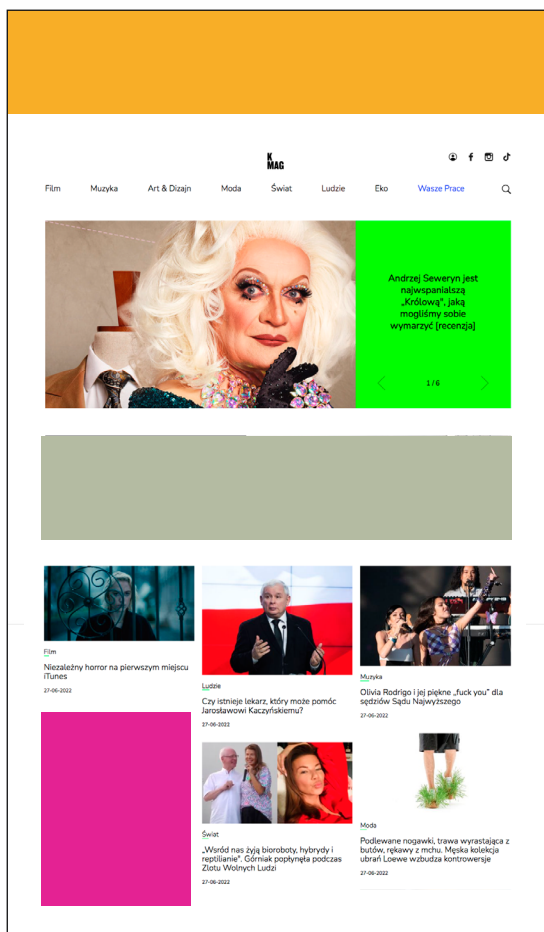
K MAG

Film Muzyka Art & Dizajn Moda Świat Ludzie Eko Wasze Prace

Andrzej Seweryn jest najwspanialszą „Królową", jaką mogliśmy sobie wymarzyć [recenzja]

1 / 6

Film
Niezależny horror na pierwszym miejscu iTunes
27-06-2022

Ludzie
Czy istnieje lekarz, który może pomóc Jarosławowi Kaczyńskiemu?
27-06-2022

Muzyka
Olivia Rodrigo i jej piękne „fuck you" dla sędziów Sądu Najwyższego
27-06-2022

Świat
„Wsród nas żyją bioroboty, hybrydy i reptilianie". Górniak popłynęła podczas Zlotu Wolnych Ludzi
27-06-2022

Moda
Podlewane nogawki, trawa wyrastająca z butów, rękawy z mchu. Męska kolekcja ubrań Loewe wzbudza kontrowersje
27-06-2022